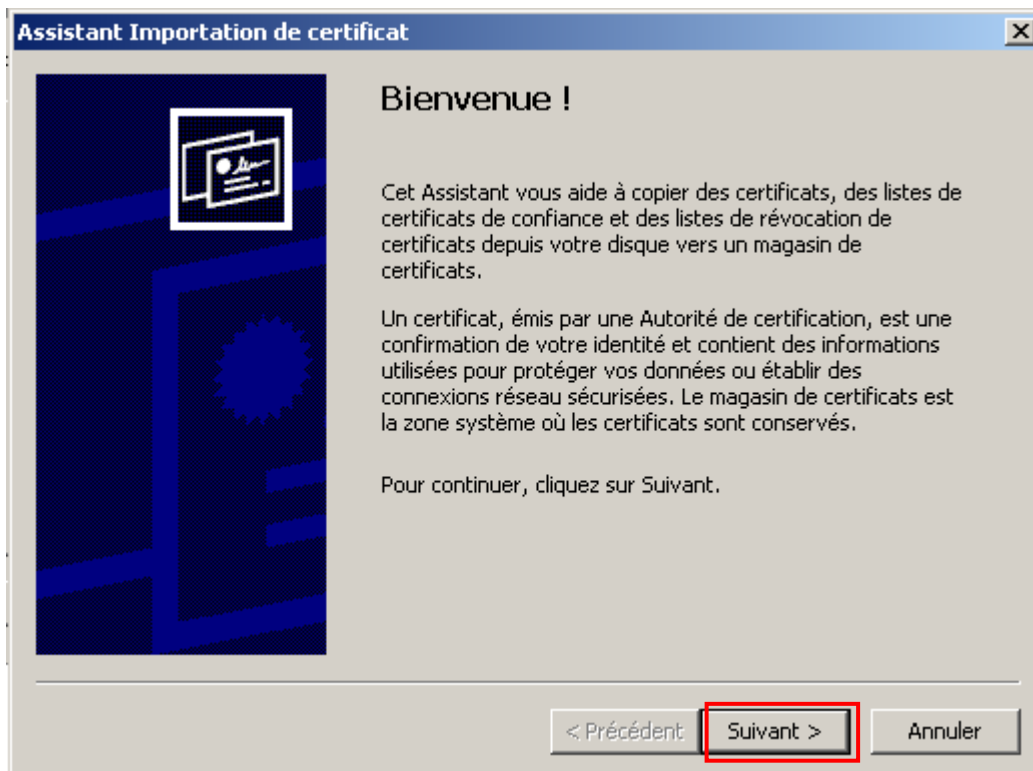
Assistant Importation de certificat

X

Bienvenue !

Cet Assistant vous aide à copier des certificats, des listes de certificats de confiance et des listes de révocation de certificats depuis votre disque vers un magasin de certificats.

Un certificat, émis par une Autorité de certification, est une confirmation de votre identité et contient des informations utilisées pour protéger vos données ou établir des connexions réseau sécurisées. Le magasin de certificats est la zone système où les certificats sont conservés.

Pour continuer, cliquez sur Suivant.

< Précédent

Suivant >

Annuler